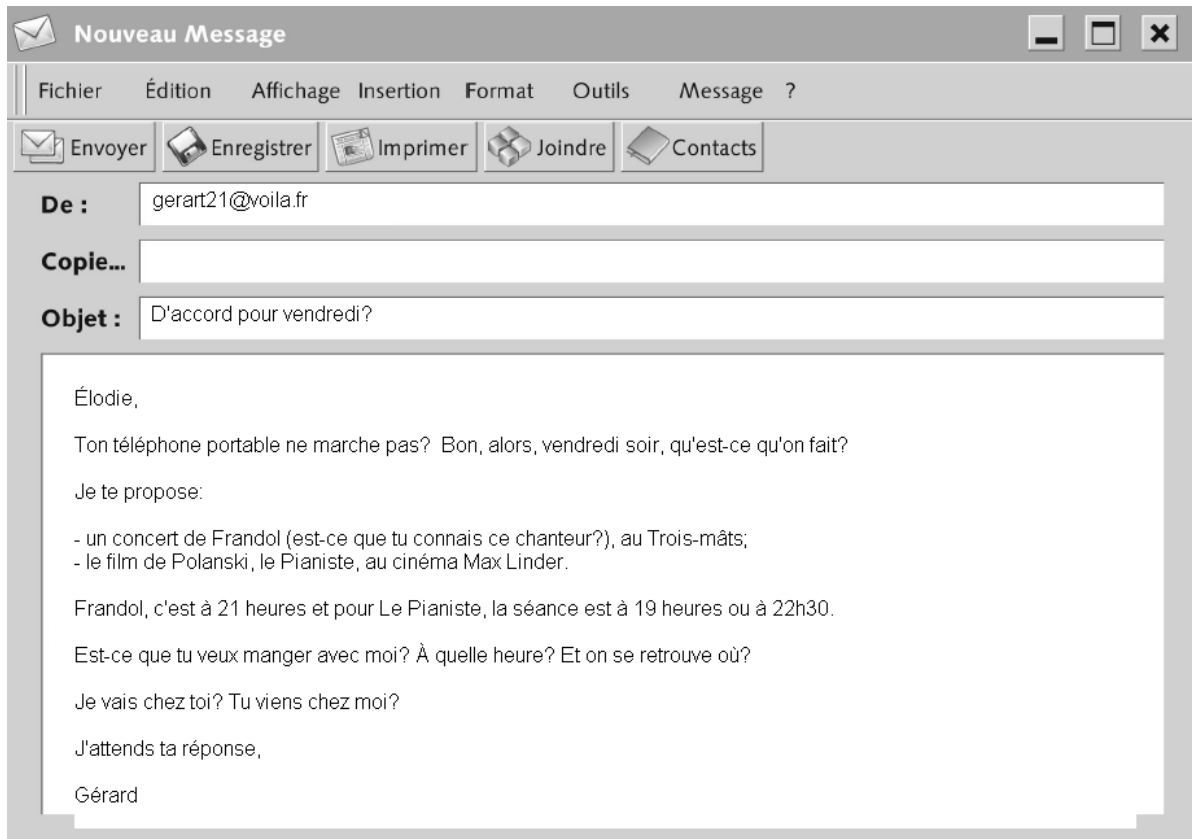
Nouveau Message

Fichier Édition Affichage Insertion Format Outils Message ?

Envoyer Enregistrer Imprimer Joindre Contacts

De : gerart21@voila.fr

Copie...

Objet : D'accord pour vendredi?

Élodie,

Ton téléphone portable ne marche pas? Bon, alors, vendredi soir, qu'est-ce qu'on fait?

Je te propose:

- un concert de Frandol (est-ce que tu connais ce chanteur?), au Trois-mâts;
- le film de Polanski, le Pianiste, au cinéma Max Linder.

Frandol, c'est à 21 heures et pour Le Pianiste, la séance est à 19 heures ou à 22h30.

Est-ce que tu veux manger avec moi? À quelle heure? Et on se retrouve où?

Je vais chez toi? Tu viens chez moi?

J'attends ta réponse,

Gérard